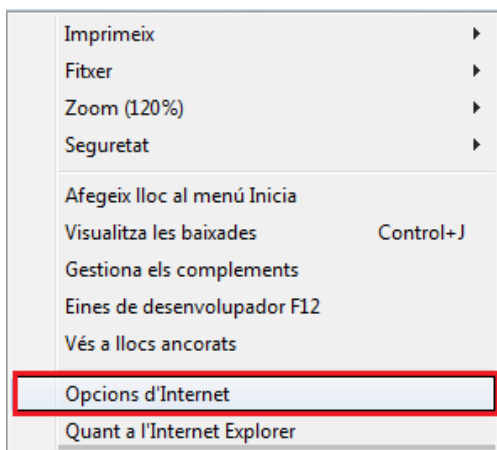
Imprimeix
Fitxer
Zoom (120%)
Seguretat

Afegeix lloc al menú Inicia
Visualitza les baixades Control+J
Gestiona els complements
Eines de desenvolupador F12
Vés a llocs ancorats

Opcions d'Internet
Quant a l'Internet Explorer